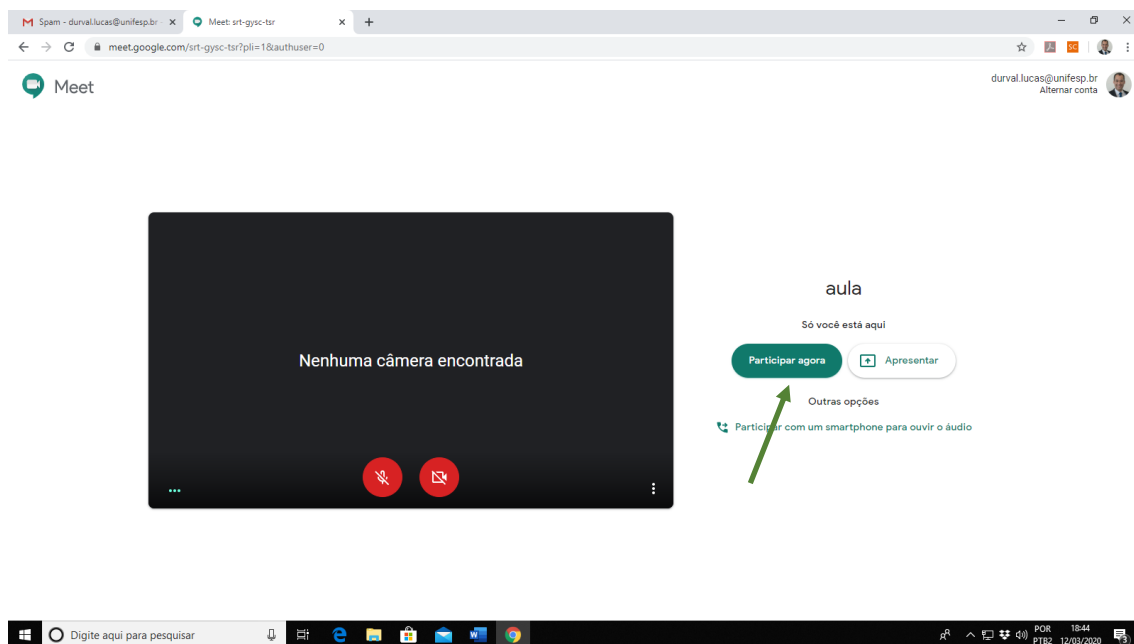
Spam - durval.lucas@unifesp.br ×
Meet: srt-gysc-tsr ×
+
meet.google.com/srt-gysc-tsr?pli=1&authuser=0

Meet

durval.lucas@unifesp.br
Alternar conta

Nenhuma câmera encontrada

aula

Só você está aqui

Participar agora

Apresentar

Outras opções

Participar com um smartphone para ouvir o áudio

Digite aqui para pesquisar

POR
PTB2

18:44
12/03/2020